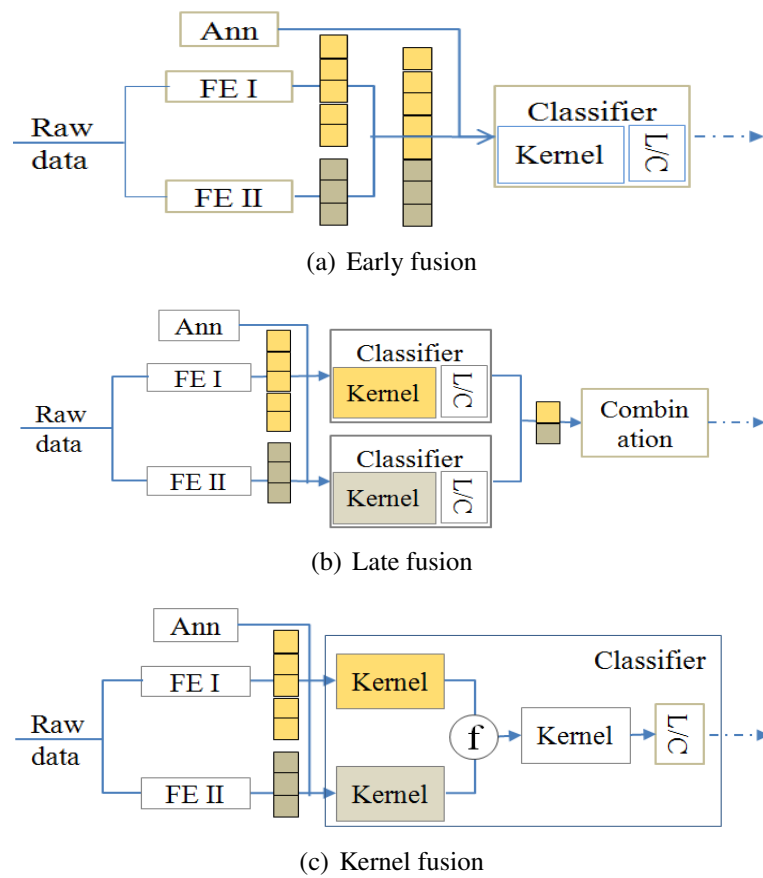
Ann

Raw data

FE I

FE II

Classifier

Kernel

L/C

(a) Early fusion

Ann

Raw data

FE I

FE II

Classifier

Kernel

L/C

Classifier

Kernel

L/C

Combin ation

(b) Late fusion

Ann

Raw data

FE I

FE II

Classifier

Kernel

Kernel

f

Kernel

L/C

(c) Kernel fusion